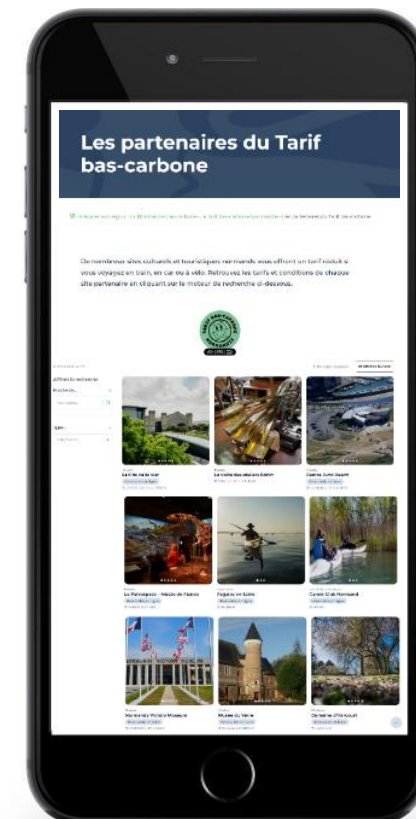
Les partenaires du Tarif bas-carbone

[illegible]

De nombreux sites culturels et touristiques normands vous offrent un tarif réduit si vous voyagez en train, en car ou à vélo. Retrouvez les tarifs et conditions de chaque site partenaire en cliquant sur le moteur de recherche ci-dessous.

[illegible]

Affiner la recherche

Recherche...

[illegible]

La Cité de la Mer

La Maison des Impressionnistes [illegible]

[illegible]

Le Paléospace - Musée de Paléontologie

Pagaies en Seine

Canoë Club Normand

Normandy Victory Museum

Musée du Verre

Domaine d'Harcourt